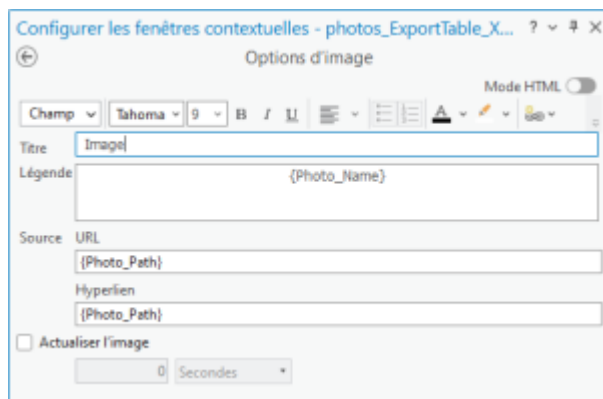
Configurer les fenêtres contextuelles - photos_ExportTable_X... ? ⌄ ⊥ ×

Options d'image

Mode HTML

Champ | Tahoma | 9 | B | I | U

Titre | Image

Légende | {Photo_Name}

Source URL

{Photo_Path}

Hyperlien

{Photo_Path}

Actualiser l'image

0 Secondes